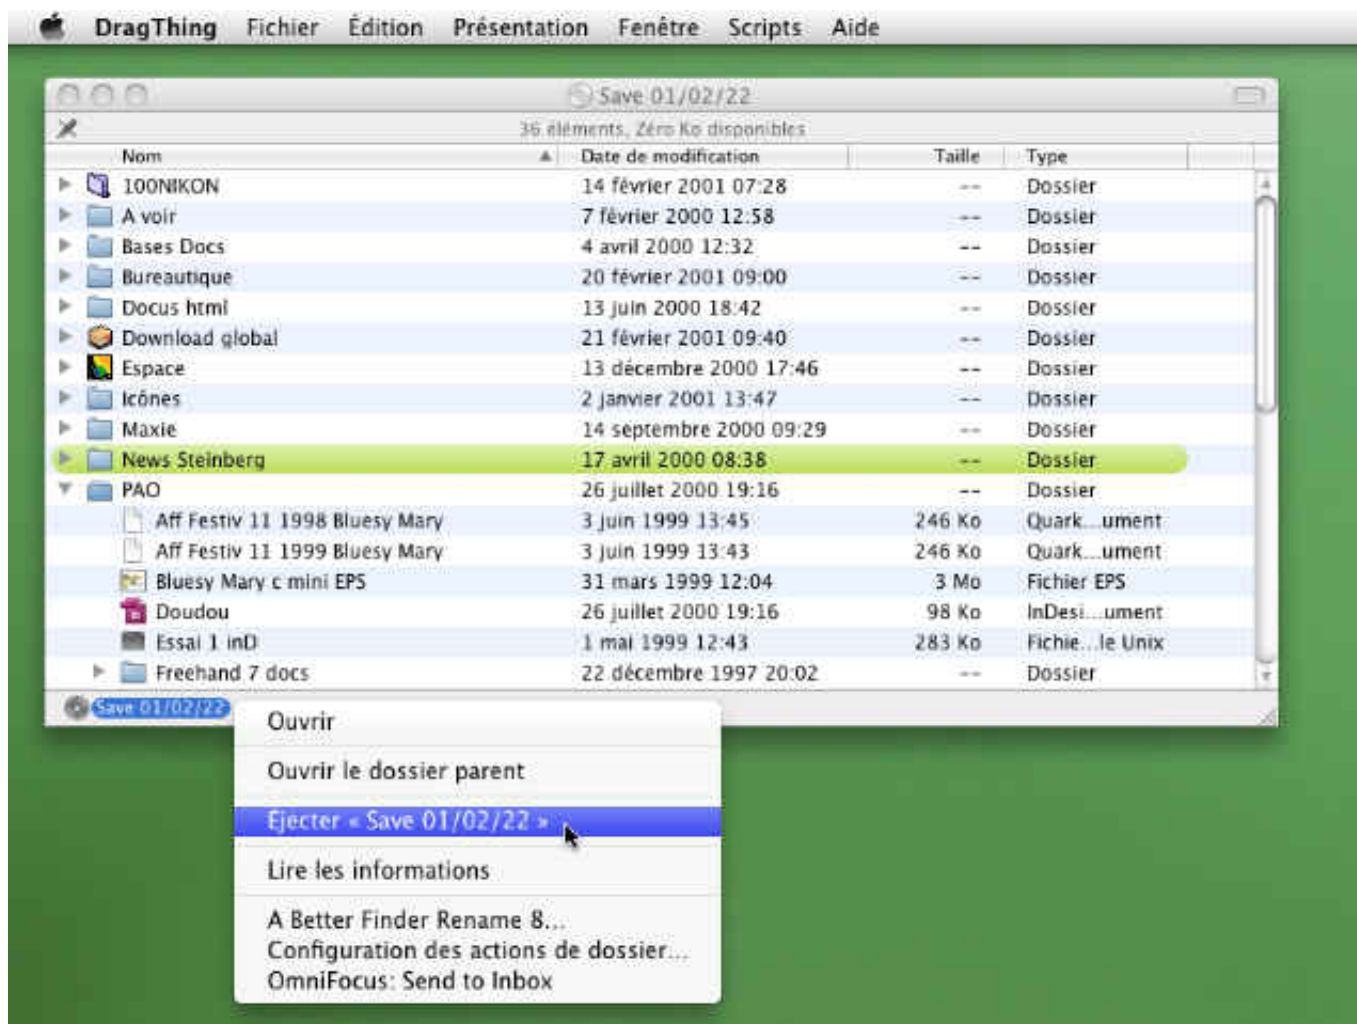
DragThing Fichier Édition Présentation Fenêtre Scripts Aide

Save 01/02/22

36 éléments, Zéro Ko disponibles

| Nom | Date de modification | Taille | Type |
|---|---|---|---|
| 100NIKON | 14 février 2001 07:28 | -- | Dossier |
| A voir | 7 février 2000 12:58 | -- | Dossier |
| Bases Docs | 4 avril 2000 12:32 | -- | Dossier |
| Bureautique | 20 février 2001 09:00 | -- | Dossier |
| Docus html | 13 juin 2000 18:42 | -- | Dossier |
| Download global | 21 février 2001 09:40 | -- | Dossier |
| Espace | 13 décembre 2000 17:46 | -- | Dossier |
| Icônes | 2 janvier 2001 13:47 | -- | Dossier |
| Maxie | 14 septembre 2000 09:29 | -- | Dossier |
| News Steinberg | 17 avril 2000 08:38 | -- | Dossier |
| PAO | 26 juillet 2000 19:16 | -- | Dossier |
| Aff Festiv 11 1998 Bluesy Mary | 3 juin 1999 13:45 | 246 Ko | Quark...ument |
| Aff Festiv 11 1999 Bluesy Mary | 3 juin 1999 13:43 | 246 Ko | Quark...ument |
| Bluesy Mary c mini EPS | 31 mars 1999 12:04 | 3 Mo | Fichier EPS |
| Doudou | 26 juillet 2000 19:16 | 98 Ko | InDesi...ument |
| Essai 1 inD | 1 mai 1999 12:43 | 283 Ko | Fichie...le Unix |
| Freehand 7 docs | 22 décembre 1997 20:02 | -- | Dossier |

Save 01/02/22

Ouvrir
Ouvrir le dossier parent
Éjecter « Save 01/02/22 »
Lire les informations
A Better Finder Rename 8...
Configuration des actions de dossier...
OmniFocus: Send to Inbox